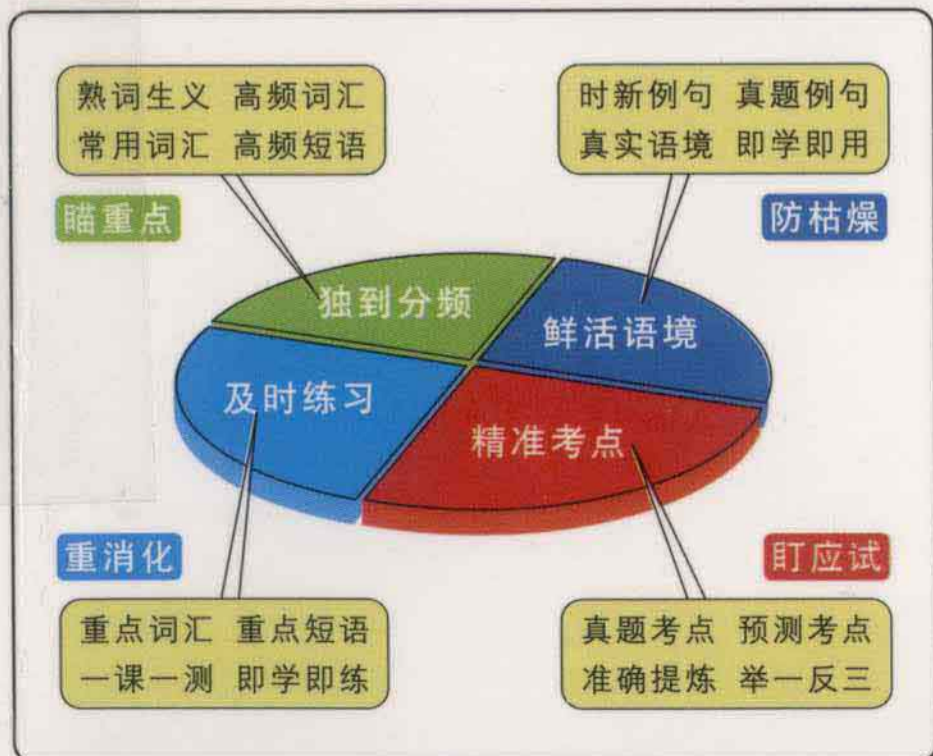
熟词生义 高频词汇
常用词汇 高频短语

瞄重点

时新例句 真题例句
真实语境 即学即用

防枯燥

独到分频

鲜活语境

及时练习

精准考点

重消化

盯应试

重点词汇 重点短语
一课一测 即学即练

真题考点 预测考点
准确提炼 举一反三